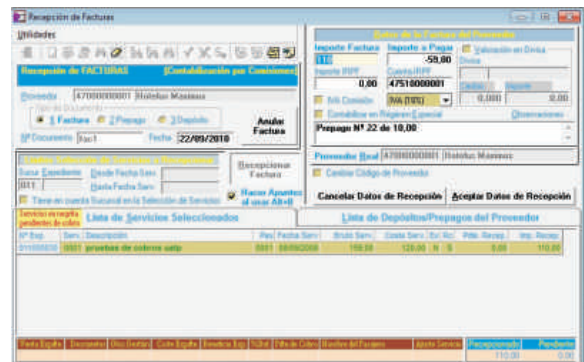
Recepción de Facturas

Utilidades

Recepción de FACTURAS [Contabilización por Comisiones]

Proveedor 47000000001 Hoteles Maximus

Tipo de Documento
1 Factura 2 Prepago 3 Depósito

Nº Documento fac1 Fecha 22/09/2010

Anular Factura

Datos de la Factura del Proveedor

Importe Factura 110 Importe a Pagar -59,00 Valoración en Divisa
Importe IRPF 0,00 Cuenta IRPF 4751000001 Divisa
IVA Comisión IVA (18%) 0,000 0,00
Contabilizar en Régimen Especial Observaciones
Prepago Nº 22 de 10,00

Recepcionar Factura

Hacer Apuntes al pulsar Alt+R

Proveedor Real 47000000001 Hoteles Maximus

Cambiar Código de Proveedor

Cancelar Datos de Recepción Aceptar Datos de Recepción

Servicios en espera pendientes de cobro Lista de Servicios Seleccionados Lista de Depósitos/Prepagos del Proveedor

| Nº Exp | Serv. | Descripción | Pax | Fecha Serv. | Bruto Serv. | Coste Serv. | Ex | Rc | Pdte. Recep. | Imp. Recep. |
|---|---|---|---|---|---|---|---|---|---|---|
| 011000003 | 0001 | pruebas de coloros salp | 0001 | 08/09/2009 | 150,00 | 120,00 | N | S | 0,00 | 110,00 |

Recepcionado 110,00 Pendiente